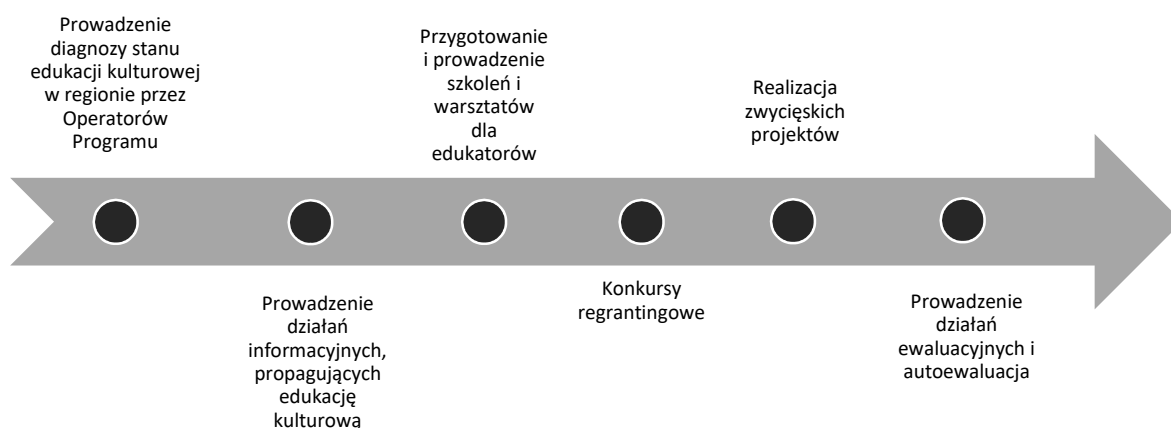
Prowadzenie diagnozy stanu edukacji kulturowej w regionie przez Operatorów Programu

Prowadzenie działań informacyjnych, propagujących edukację kulturowa

Przygotowanie i prowadzenie szkoleń i warsztatów dla edukatorów

Konkursy regrantingowe

Realizacja zwycięskich projektów

Prowadzenie działań ewaluacyjnych i autoewaluacja